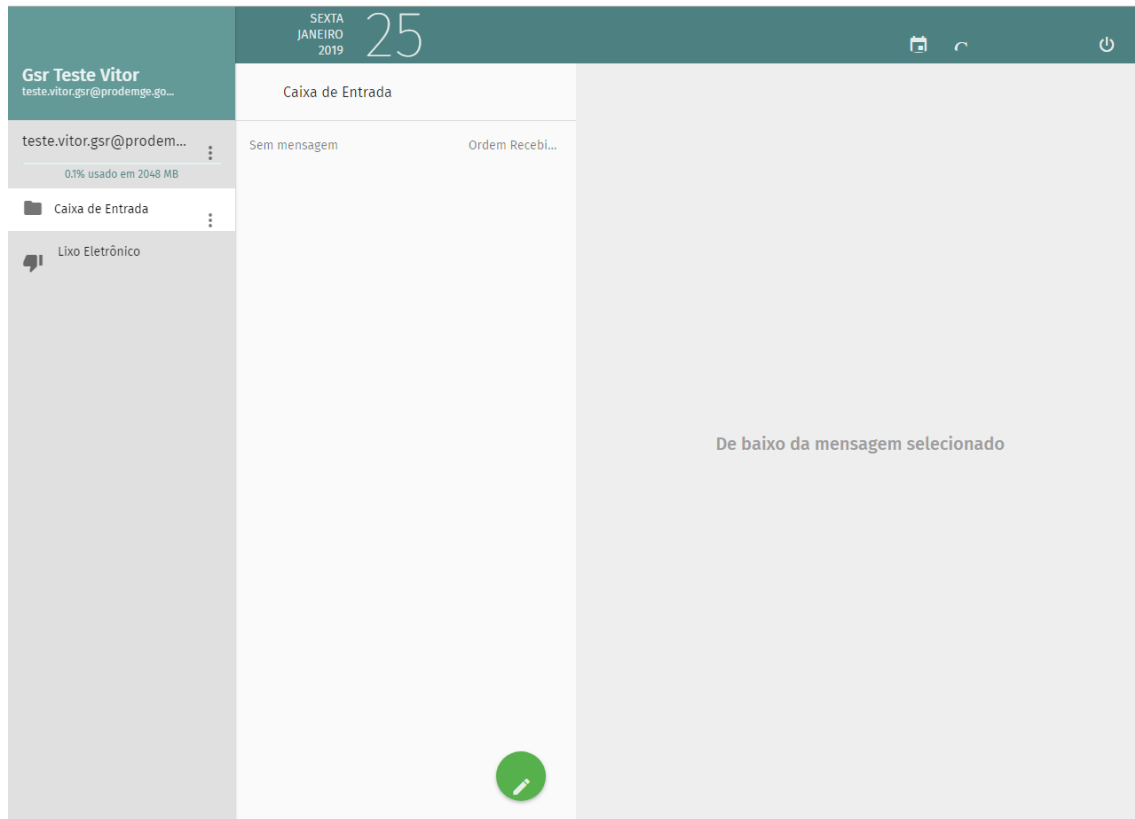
SEXTA
JANEIRO
2019
25

Gsr Teste Vitor
teste.vitor.gsr@prodemge.go...

Caixa de Entrada

teste.vitor.gsr@prodem...
0.1% usado em 2048 MB

Caixa de Entrada

Lixo Eletrônico

Sem mensagem
Ordem Recebi...

De baixo da mensagem selecionado